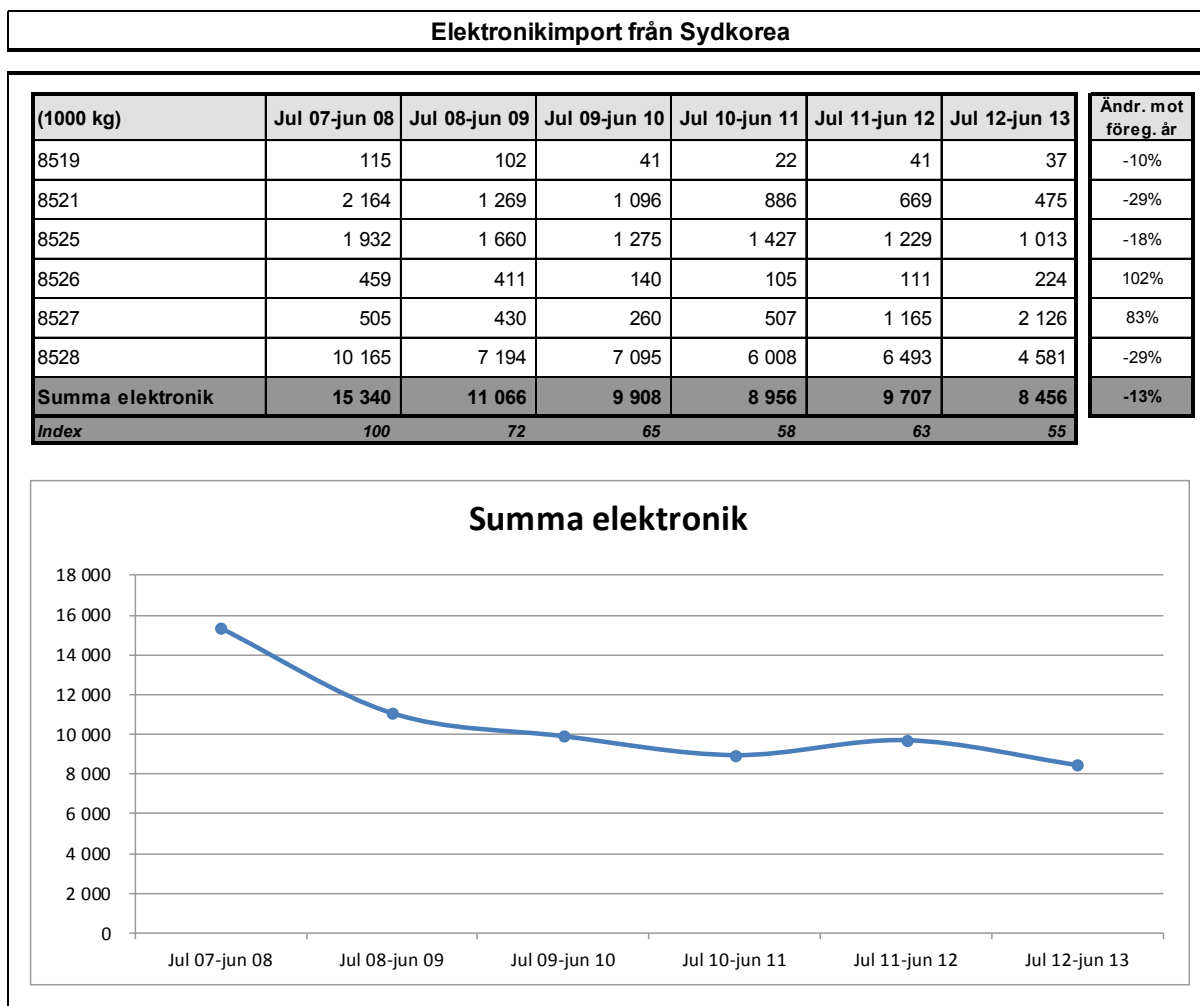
Elektronikimport från Sydkorea

| (1000 kg) | Jul 07-jun 08 | Jul 08-jun 09 | Jul 09-jun 10 | Jul 10-jun 11 | Jul 11-jun 12 | Jul 12-jun 13 | Ändr. mot föreg. år |
|---|---|---|---|---|---|---|---|
| 8519 | 115 | 102 | 41 | 22 | 41 | 37 | -10% |
| 8521 | 2 164 | 1 269 | 1 096 | 886 | 669 | 475 | -29% |
| 8525 | 1 932 | 1 660 | 1 275 | 1 427 | 1 229 | 1 013 | -18% |
| 8526 | 459 | 411 | 140 | 105 | 111 | 224 | 102% |
| 8527 | 505 | 430 | 260 | 507 | 1 165 | 2 126 | 83% |
| 8528 | 10 165 | 7 194 | 7 095 | 6 008 | 6 493 | 4 581 | -29% |
| Summa elektronik | 15 340 | 11 066 | 9 908 | 8 956 | 9 707 | 8 456 | -13% |
| Index | 100 | 72 | 65 | 58 | 63 | 55 | |

Summa elektronik

18 000
16 000
14 000
12 000
10 000
8 000
6 000
4 000
2 000
0

Jul 07-jun 08 Jul 08-jun 09 Jul 09-jun 10 Jul 10-jun 11 Jul 11-jun 12 Jul 12-jun 13